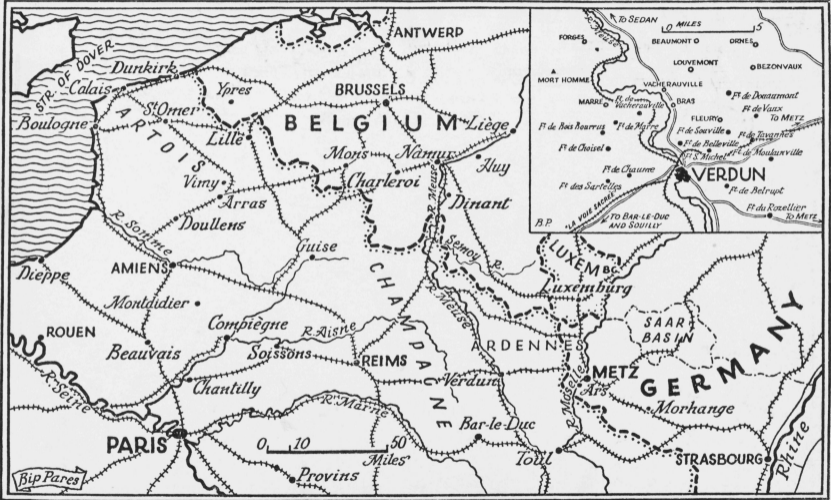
ANTWERP
STR. OF DOVER
Dunkirk
Calais
Ypres
BRUSSELS
St. Omer
Boulogne
ARTOIS
Lille
BELGIUM
Liège
Mons
Namur
Huy
Vimy
Charleroi
Arras
Dinant
Doullens
R. Somme
Guise
R. Meuse
Semoy R.
Dieppe
AMIENS
CHAMPAGNE
LUXEMBG.
Luxemburg
Montdidier
ROUEN
Compiègne
R. Aisne
SAAR BASIN
Beauvais
Soissons
ARDENNES
REIMS
METZ
R. Seine
Chantilly
Verdun
R. Moselle
Ars
GERMANY
R. Marne
Morhange
Bar-le-Duc
PARIS
0 10 50 Miles
Toul
STRASBOURG
Rhine
Provins
Bip Pares

To SEDAN
0 MILES 5
FORGES
BEAUMONT
ORNES
LOUVEMONT
MORT HOMME
BEZONVAUX
VACHERAUVILLE
MARRE
Ft. de Vacherauville
BRAS
Ft. de Douaumont
Ft. de Vaux
FLEURY
TO METZ
Ft. de Bois Bourrus
Ft. de Marre
Ft. de Souville
Ft. de Tavannes
Ft. de Belleville
Ft. de Moulainville
Ft. St. Michel
Ft. de Choisel
Ft. de Chaume
VERDUN
Ft. des Sartelles
Ft. de Belrupt
Ft. du Rozellier
TO METZ
B.P.
LA VOIE SACRÉE
TO BAR-LE-DUC AND SOUILLY